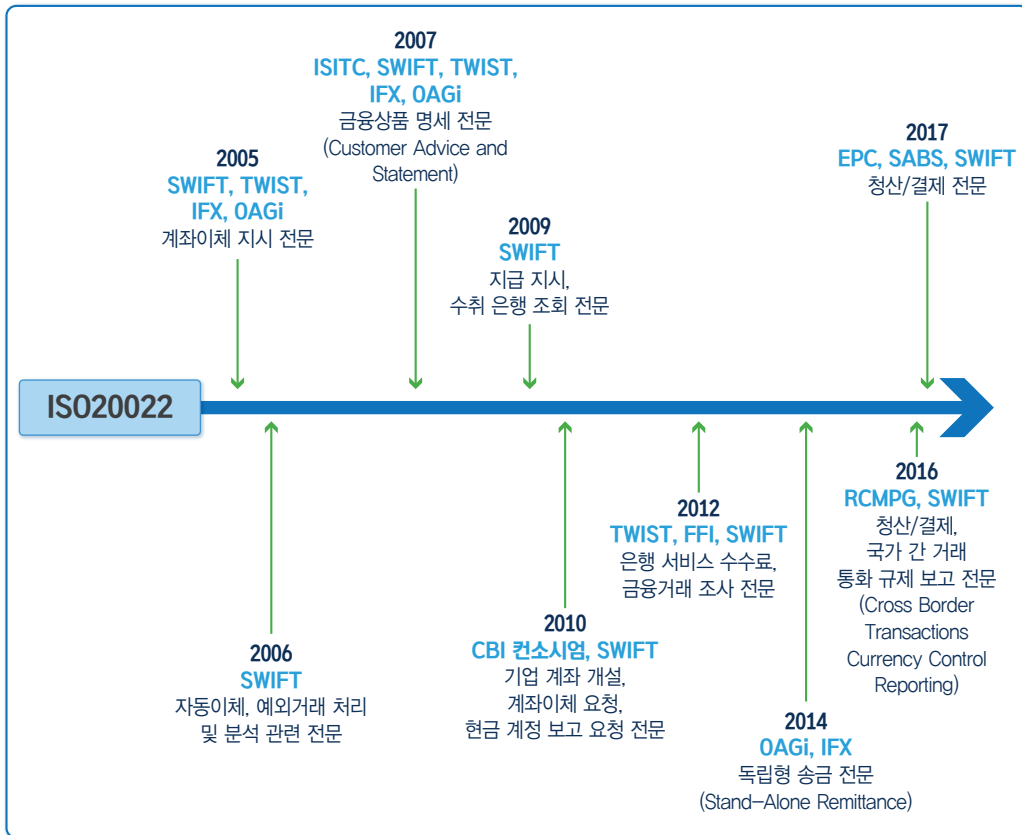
2007
ISITC, SWIFT, TWIST, IFX, OAGi
금융상품 명세 전문 (Customer Advice and Statement)

2005
SWIFT, TWIST, IFX, OAGi
계좌이체 지시 전문

2009
SWIFT
지급 지시, 수취 은행 조회 전문

2017
EPC, SABS, SWIFT
청산/결제 전문

ISO20022

2016
RCMPG, SWIFT
청산/결제, 국가 간 거래 통화 규제 보고 전문 (Cross Border Transactions Currency Control Reporting)

2012
TWIST, FFI, SWIFT
은행 서비스 수수료, 금융거래 조사 전문

2010
CBI 컨소시엄, SWIFT
기업 계좌 개설, 계좌이체 요청, 현금 계정 보고 요청 전문

2006
SWIFT
자동이체, 예외거래 처리 및 분석 관련 전문

2014
OAGi, IFX
독립형 송금 전문 (Stand–Alone Remittance)